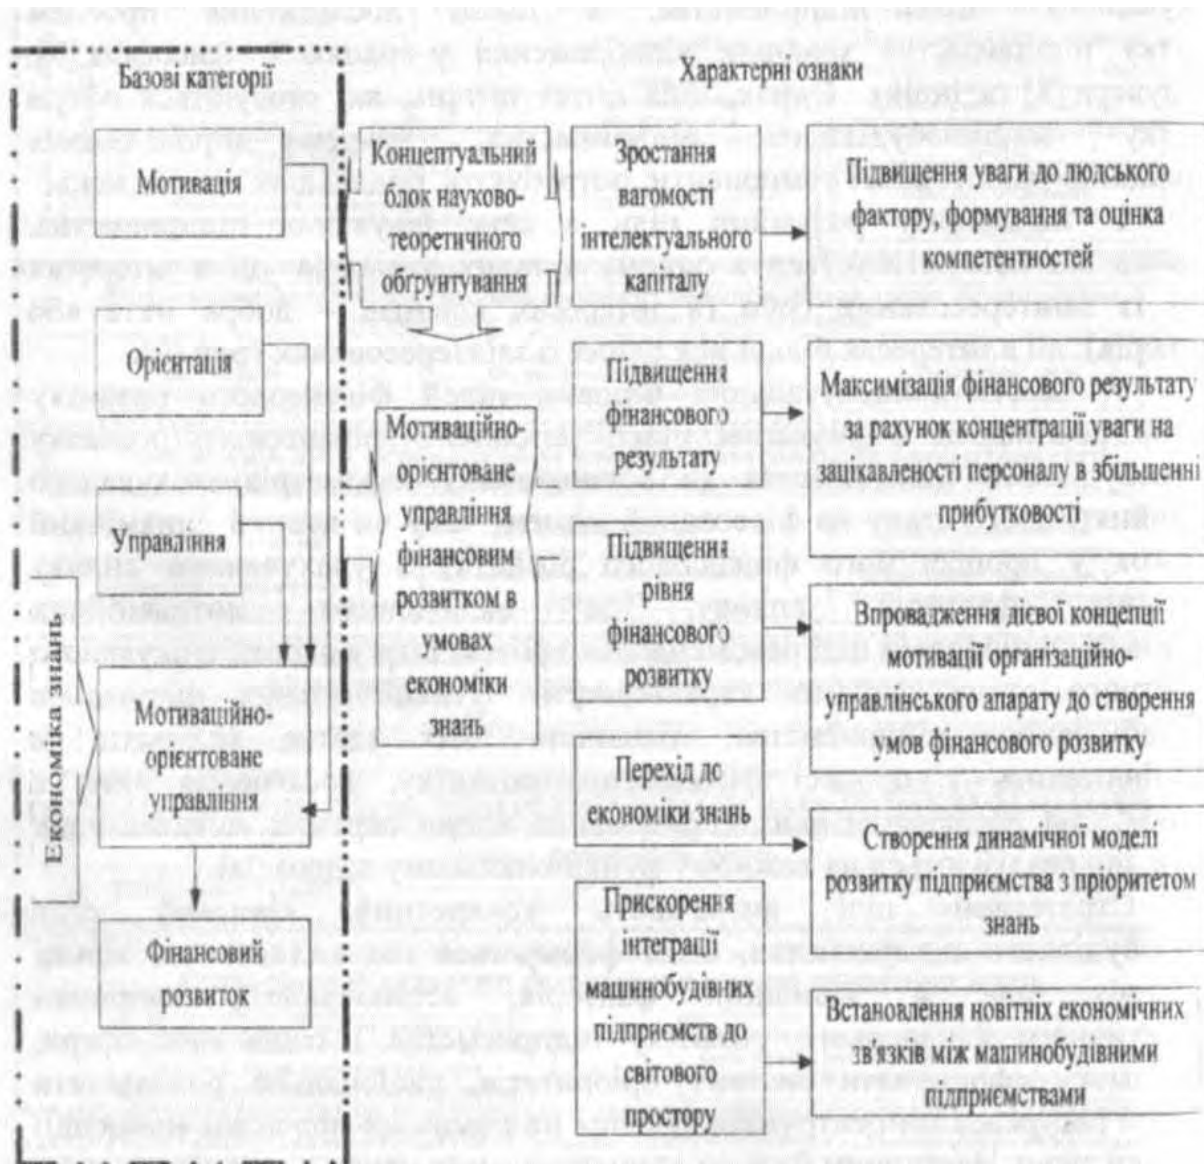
Базові категорії

Характерні ознаки

Мотивація

Орієнтація

Управління

Економіка знань

Мотиваційно-орієнтоване управління

Фінансовий розвиток

Концептуальний блок науково-теоретичного обґрунтування

Мотиваційно-орієнтоване управління фінансовим розвитком в умовах економіки знань

Зростання вагомості інтелектуального капіталу

Підвищення уваги до людського фактору, формування та оцінка компетентностей

Підвищення фінансового результату

Максимізація фінансового результату за рахунок концентрації уваги на зацікавленості персоналу в збільшенні прибутковості

Підвищення рівня фінансового розвитку

Впровадження дієвої концепції мотивації організаційно-управлінського апарату до створення умов фінансового розвитку

Перехід до економіки знань

Створення динамічної моделі розвитку підприємства з пріоритетом знань

Прискорення інтеграції машинобудівних підприємств до світового простору

Встановлення новітніх економічних зв'язків між машинобудівними підприємствами